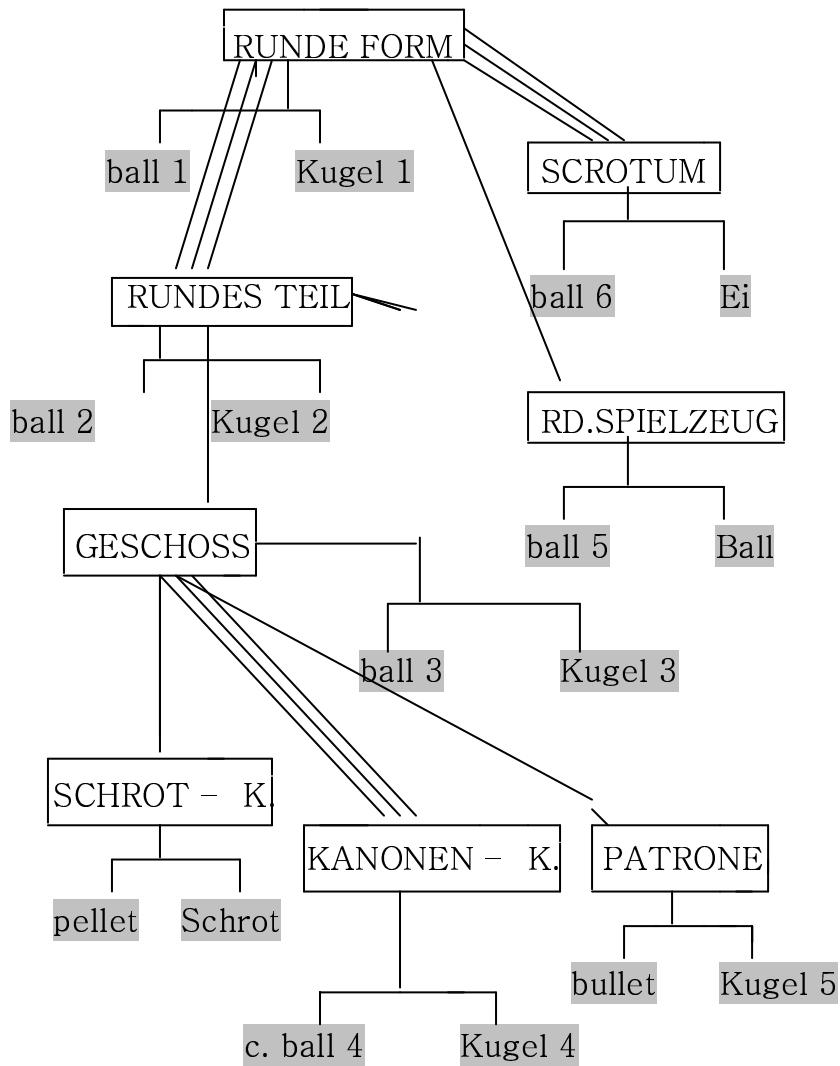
RUNDE FORM

ball 1 Kugel 1

SCROTUM

ball 6 Ei

RUNDES TEIL

ball 2 Kugel 2

RD.SPIELZEUG

ball 5 Ball

GESCHOSS

ball 3 Kugel 3

SCHROT – K.

KANONEN – K.

PATRONE

pellet Schrot

bullet Kugel 5

c. ball 4 Kugel 4